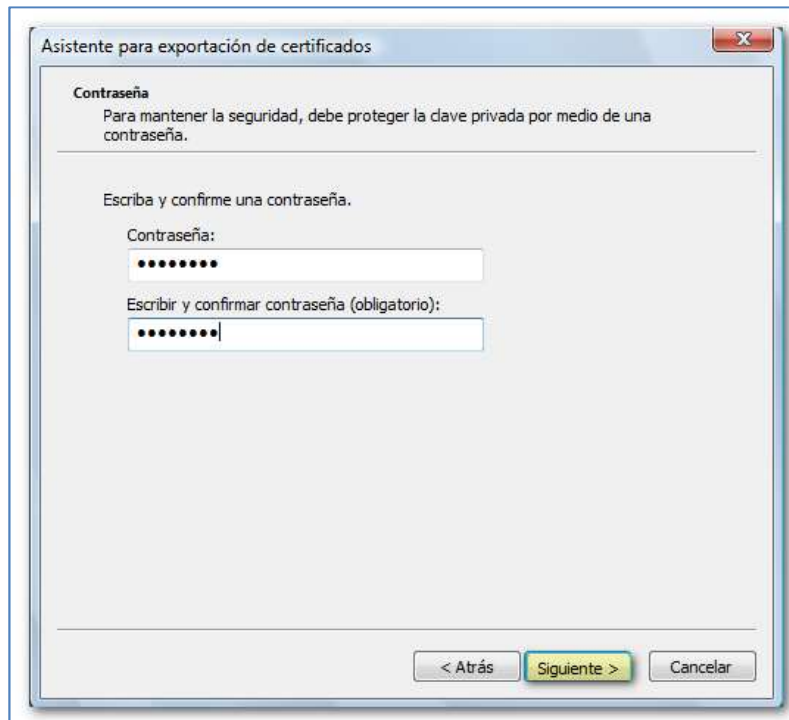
Asistente para exportación de certificados

Contraseña
Para mantener la seguridad, debe proteger la clave privada por medio de una contraseña.

Escriba y confirme una contraseña.

Contraseña:

••••••••

Escribir y confirmar contraseña (obligatorio):

••••••••

< Atrás | Siguiente > | Cancelar